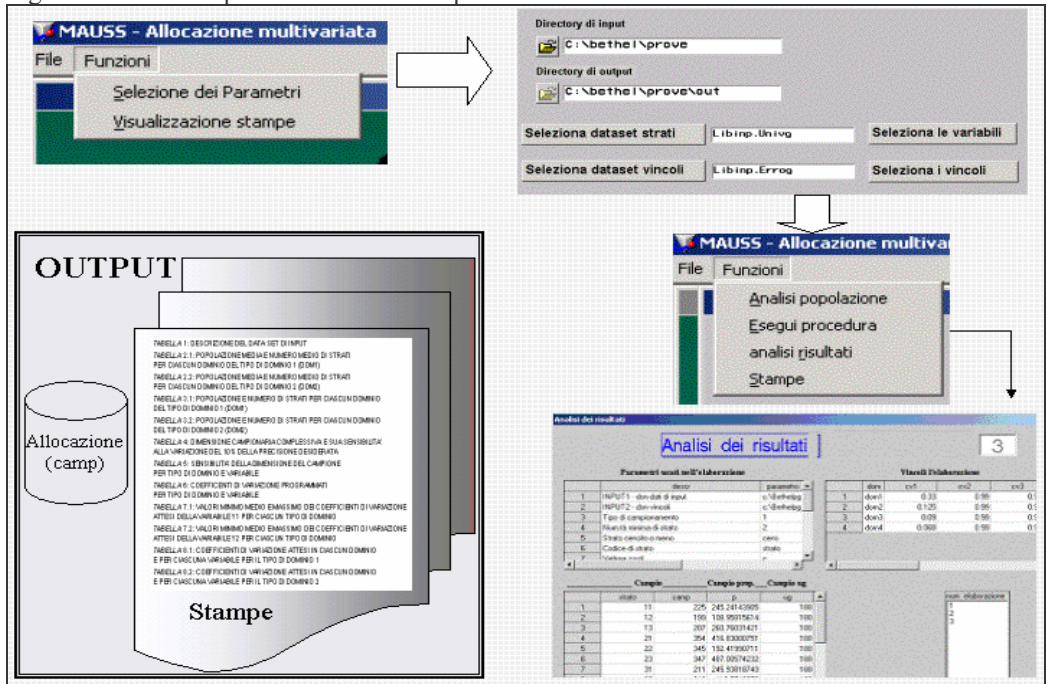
MAUSS - Allocazione multivariata
File Funzioni
Selezione dei Parametri
Visualizzazione stampe

Directory di input
C:\bethel\prove
Directory di output
C:\bethel\prove\out
Seleziona dataset strati Libinp.Univg Seleziona le variabili
Seleziona dataset vincoli Libinp.Errog Seleziona i vincoli

MAUSS - Allocazione multivar
File Funzioni
Analisi popolazione
Esegui procedura
analisi risultati
Stampe

OUTPUT
TABELLA 1: DESCRIZIONE DEL DATA SET DI INPUT
TABELLA 2.1: POPOLAZIONE MEDIA E NUMERO MEDIO DI STRATI PER CIASCUN DOMINIO DEL TIPO DI DOMINIO 1 (DOM1)
TABELLA 2.2: POPOLAZIONE MEDIA E NUMERO MEDIO DI STRATI PER CIASCUN DOMINIO DEL TIPO DI DOMINIO 2 (DOM2)
TABELLA 3.1: POPOLAZIONE E NUMERO DI STRATI PER CIASCUN DOMINIO DEL TIPO DI DOMINIO 1 (DOM1)
TABELLA 3.2: POPOLAZIONE E NUMERO DI STRATI PER CIASCUN DOMINIO DEL TIPO DI DOMINIO 2 (DOM2)
TABELLA 4: DIMENSIONE CAMPIONARIA COMPLESSIVA E SUA SENSIBILITA' ALLA VARIAZIONE DEL 10% DELLA PRECISIONE DESIDERATA
TABELLA 5: SENSIBILITA' DELLA DIMENSIONE DEL CAMPIONE PER TIPO DI DOMINIO E VARIABILE
TABELLA 6: COEFFICENTI DI VARIAZIONE PROGRAMMATI PER TIPO DI DOMINIO E VARIABILE
TABELLA 7.1: VALORI MINIMO MEDIO E MASSIMO DEI COEFFICIENTI DI VARIAZIONE ATTESI DELLA VARIABILE 11 PER CIASCUN TIPO DI DOMINIO
TABELLA 7.2: VALORI MINIMO MEDIO E MASSIMO DEI COEFFICIENTI DI VARIAZIONE ATTESI DELLA VARIABILE 12 PER CIASCUN TIPO DI DOMINIO
TABELLA 8.1: COEFFICIENTI DI VARIAZIONE ATTESI IN CIASCUN DOMINIO E PER CIASCUNA VARIABILE PER IL TIPO DI DOMINIO 1
TABELLA 8.2: COEFFICIENTI DI VARIAZIONE ATTESI IN CIASCUN DOMINIO E PER CIASCUNA VARIABILE PER IL TIPO DI DOMINIO 2
Allocazione (camp)
Stampe

Analisi dei risultati
Analisi dei risultati 3
Parametri scelti nell'elaborazione
| | descr | parametro |
|---|---|---|
| 1 | INPUT1 - dsn dati di input | c:\bethebg |
| 2 | INPUT2 - dsn vincoli | c:\bethebg |
| 3 | Tipo di campionamento | 1 |
| 4 | Numero minimo di strato | 2 |
| 5 | Strato censito o meno | zero |
| 6 | Codice di strato | stato |
| 7 | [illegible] | |

Vincoli l'elaborazione
| | dom | cv1 | cv2 | cv3 |
|---|---|---|---|---|
| 1 | dom1 | 0.33 | 0.95 | 0. |
| 2 | dom2 | 0.125 | 0.95 | 0. |
| 3 | dom3 | 0.09 | 0.95 | 0. |
| 4 | dom4 | 0.068 | 0.95 | 0. |

Campio Campio prop. Campio ug
| | stato | camp | p | ug |
|---|---|---|---|---|
| 1 | 11 | 225 | 245.24143905 | 100 |
| 2 | 12 | 166 | 108.95015674 | 100 |
| 3 | 13 | 207 | 263.76031421 | 100 |
| 4 | 21 | 354 | 416.03000751 | 100 |
| 5 | 22 | 345 | 152.41990711 | 100 |
| 6 | 23 | 347 | 497.00574232 | 100 |
| 7 | 31 | 211 | 245.50818743 | 100 |

num_elaborazione
1
2
3